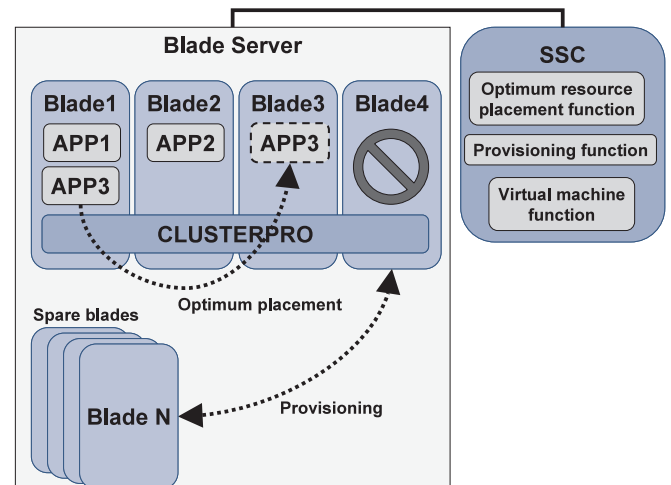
Blade Server

Blade1

APP1

APP3

Blade2

APP2

Blade3

APP3

Blade4

CLUSTERPRO

Optimum placement

Spare blades

Blade N

Provisioning

SSC

Optimum resource placement function

Provisioning function

Virtual machine function